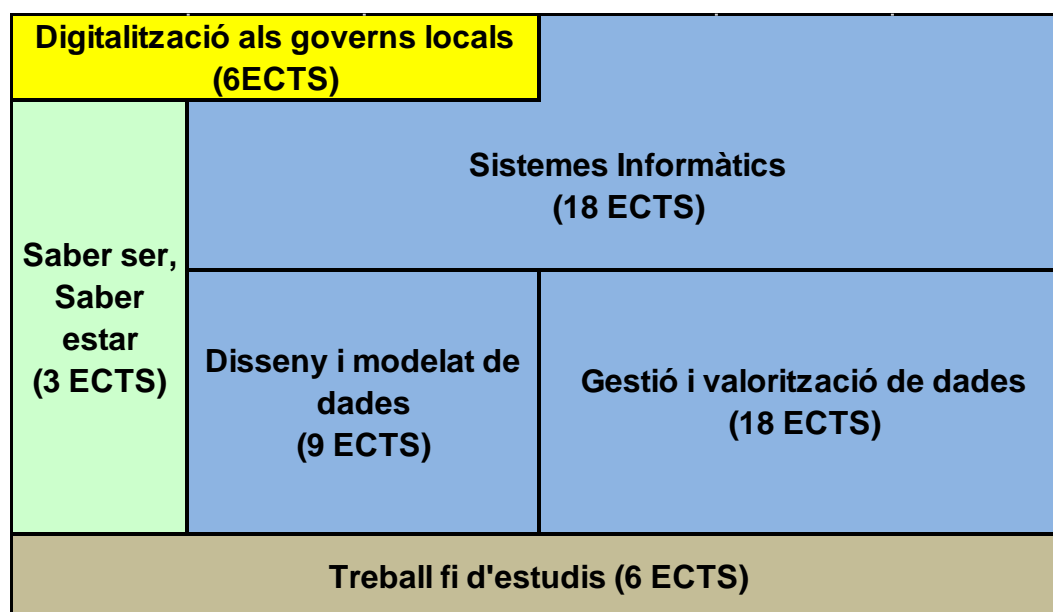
Digitalització als governs locals (6ECTS)

Saber ser, Saber estar (3 ECTS)

Sistemes Informàtics (18 ECTS)

Disseny i modelat de dades (9 ECTS)

Gestió i valorització de dades (18 ECTS)

Treball fi d'estudis (6 ECTS)